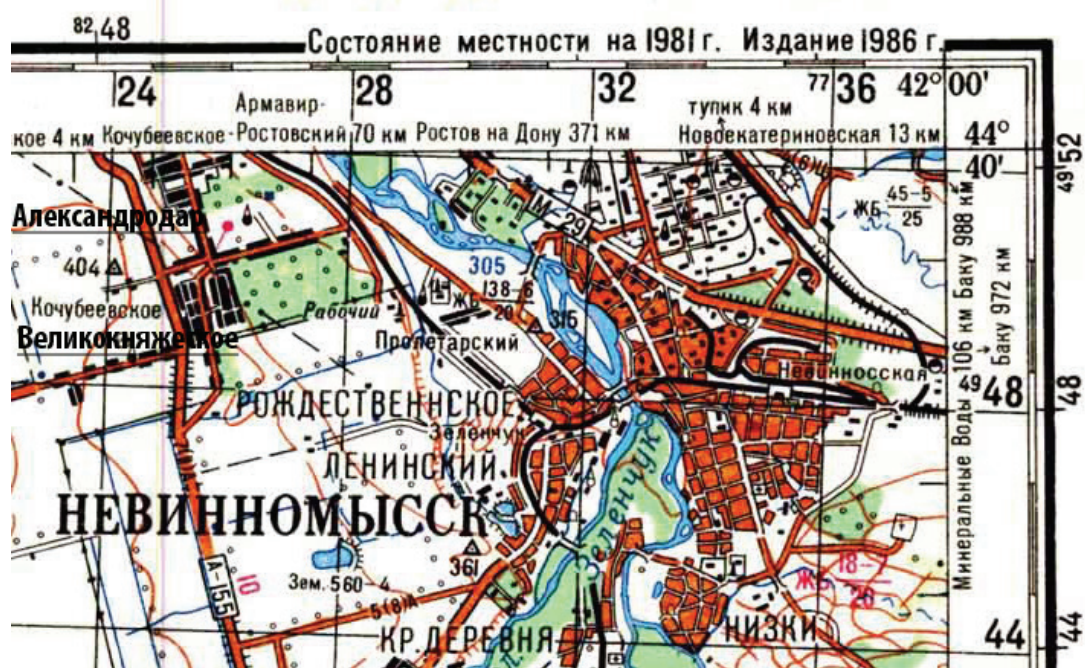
$^{82}48$

Состояние местности на 1981 г. Издание 1986 г.

24 Армавир- 28 32 тупик 4 км $^{77}36$ 42°00'

кое 4 км Кочубеевское - Ростовский 70 км Ростов на Дону 371 км Новоекатериновская 13 км 44° 40'

$^{49}52$

Александродар

404

Кочубеевское

Великокняжеское

М-29

305

Рабочий

ЖБ $\frac{138-6}{20}$

316

Пролетарский

ЖБ $\frac{45-5}{25}$

Минеральные Воды 106 км Баку 988 км

Баку 972 км

Невинносская

$^{49}48$

48

РОЖДЕСТВЕНСКОЕ

Зеленчук

ЛЕНИНСКИЙ

НЕВИННОМЫССК

Зеленчук

А-155

10

Зем. 560-4

361

518(А)

ЖБ $\frac{18-7}{26}$

КР. ДЕРЕВНЯ

НИЗКИ

44

44